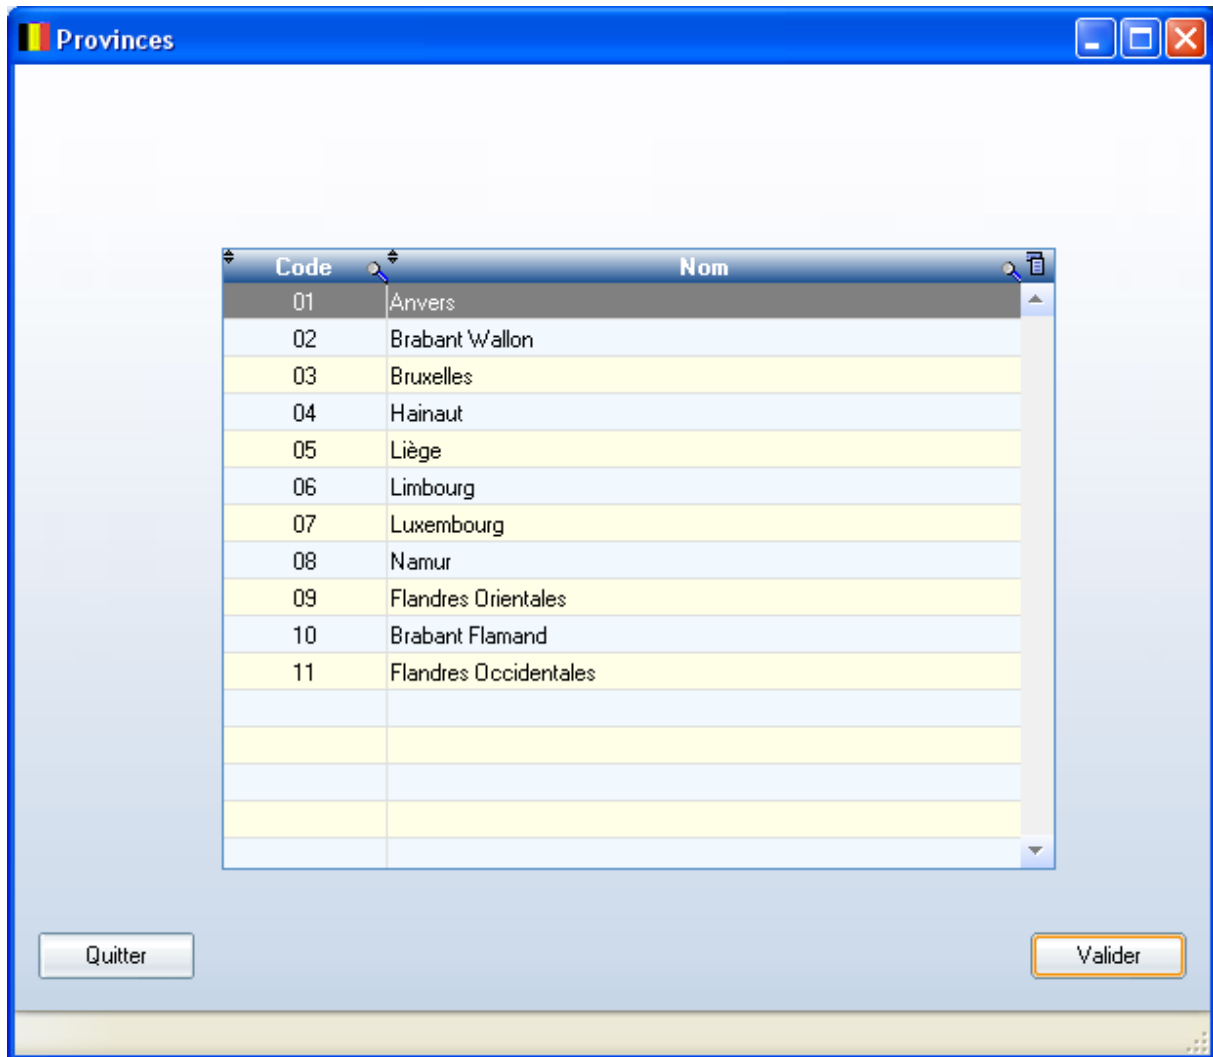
Provinces

| Code | Nom |
|---|---|
| 01 | Anvers |
| 02 | Brabant Wallon |
| 03 | Bruxelles |
| 04 | Hainaut |
| 05 | Liège |
| 06 | Limbourg |
| 07 | Luxembourg |
| 08 | Namur |
| 09 | Flandres Orientales |
| 10 | Brabant Flamand |
| 11 | Flandres Occidentales |

Quitter

Valider